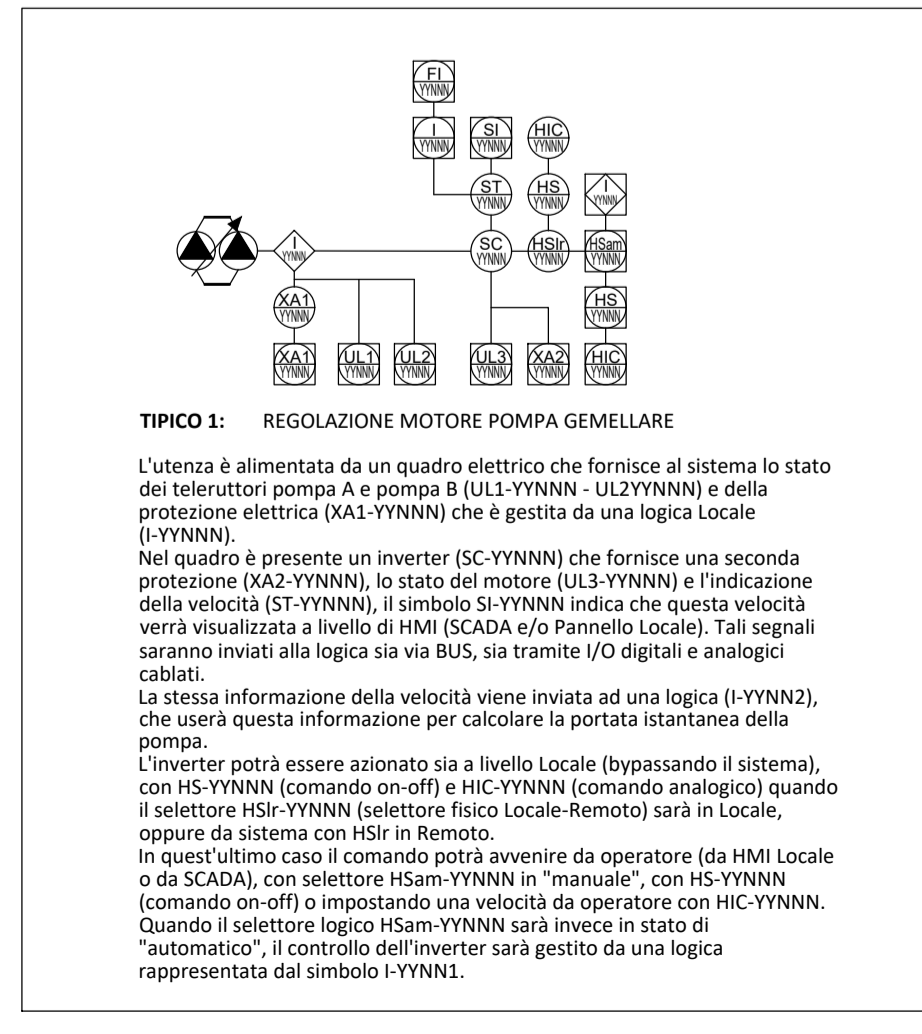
FI
YYNNN

I
YYNNN

SI
YYNNN

HIC
YYNNN

ST
YYNNN

HS
YYNNN

I
YYNNN

I
YYNNN

SC
YYNNN

HSlr
YYNNN

HSam
YYNNN

XA1
YYNNN

HS
YYNNN

XA1
YYNNN

UL1
YYNNN

UL2
YYNNN

UL3
YYNNN

XA2
YYNNN

HIC
YYNNN

**TIPICO 1:** REGOLAZIONE MOTORE POMPA GEMELLARE

L'utenza è alimentata da un quadro elettrico che fornisce al sistema lo stato dei teleruttori pompa A e pompa B (UL1-YYNNN - UL2YYNNN) e della protezione elettrica (XA1-YYNNN) che è gestita da una logica Locale (I-YYNNN).
Nel quadro è presente un inverter (SC-YYNNN) che fornisce una seconda protezione (XA2-YYNNN), lo stato del motore (UL3-YYNNN) e l'indicazione della velocità (ST-YYNNN), il simbolo SI-YYNNN indica che questa velocità verrà visualizzata a livello di HMI (SCADA e/o Pannello Locale). Tali segnali saranno inviati alla logica sia via BUS, sia tramite I/O digitali e analogici cablati.
La stessa informazione della velocità viene inviata ad una logica (I-YYNN2), che userà questa informazione per calcolare la portata istantanea della pompa.
L'inverter potrà essere azionato sia a livello Locale (bypassando il sistema), con HS-YYNNN (comando on-off) e HIC-YYNNN (comando analogico) quando il selettore HSlr-YYNNN (selettore fisico Locale-Remoto) sarà in Locale, oppure da sistema con HSlr in Remoto.
In quest'ultimo caso il comando potrà avvenire da operatore (da HMI Locale o da SCADA), con selettore HSam-YYNNN in "manuale", con HS-YYNNN (comando on-off) o impostando una velocità da operatore con HIC-YYNNN.
Quando il selettore logico HSam-YYNNN sarà invece in stato di "automatico", il controllo dell'inverter sarà gestito da una logica rappresentata dal simbolo I-YYNN1.